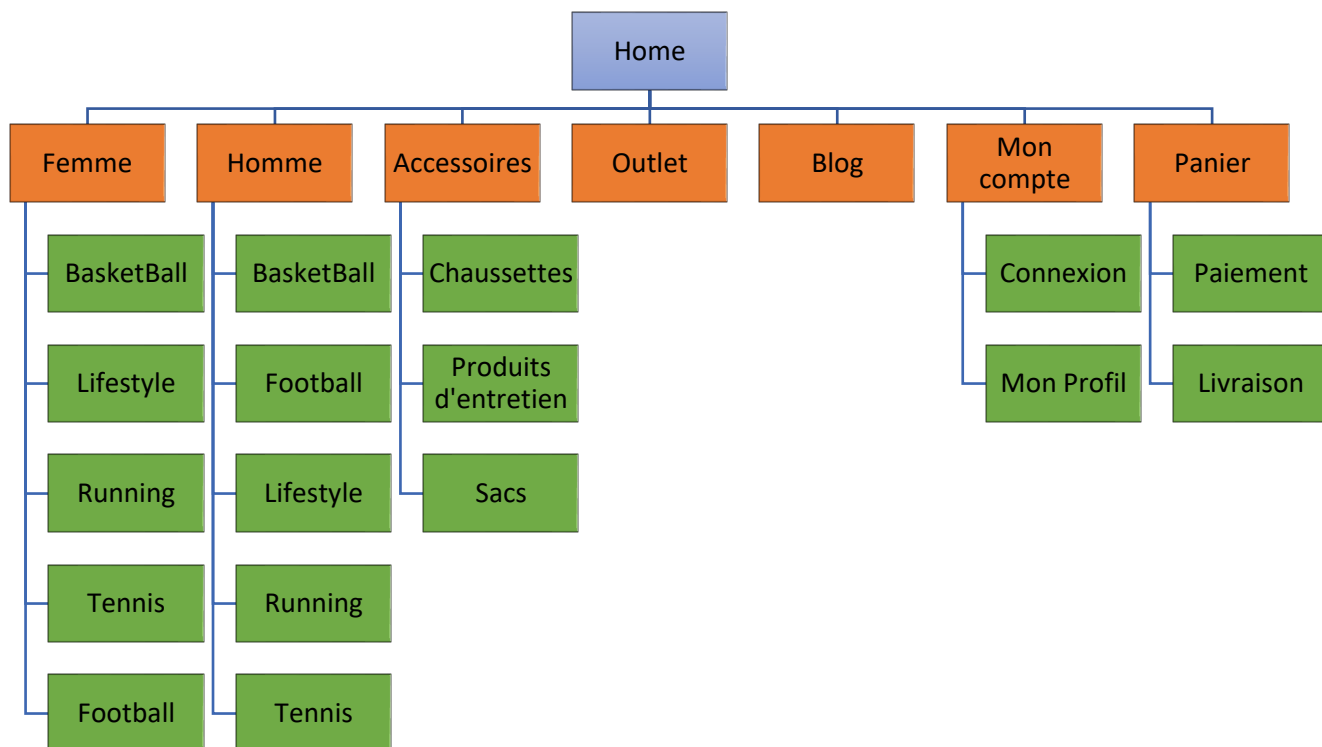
Home

Femme
BasketBall
Lifestyle
Running
Tennis
Football

Homme
BasketBall
Football
Lifestyle
Running
Tennis

Accessoires
Chaussettes
Produits d'entretien
Sacs

Outlet

Blog

Mon compte
Connexion
Mon Profil

Panier
Paiement
Livraison